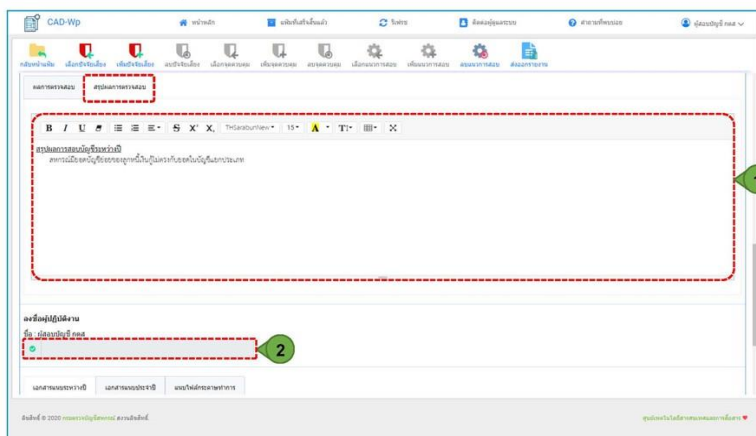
CAD-Wp

หน้าหลัก

พิมพ์บันทึกแล้ว

รีเฟรช

ติดต่อผู้ดูแลระบบ

คำถามที่พบบ่อย

ผู้สอบบัญชี กตส

กลับหน้าหลัก

เลือกประเด็นเรื่อง

เพิ่มประเด็นเรื่อง

ลบประเด็นเรื่อง

เลือกการควบคุม

เพิ่มการควบคุม

ลบการควบคุม

เลือกผลการสอบ

เพิ่มผลการสอบ

ลบผลการสอบ

ส่งออกรายงาน

ผลการตรวจสอบ

สรุปผลการตรวจสอบ

B I U S X X TH Sarabun New 15 A T

สรุปผลการสอบบัญชีระหว่างปี

สหกรณ์มีียอดบัญชีย่อยลูกหนี้เงินกู้ไม่ตรงกับยอดในบัญชีแยกประเภท

1

ลงชื่อผู้ปฏิบัติงาน

ชื่อ : ผู้สอบบัญชี กตส

2

เอกสารแนบระหว่างปี

เอกสารแนบประจำปี

แนบไฟล์กระดาษทำการ

ลิขสิทธิ์ © 2020 กรมตรวจบัญชีสหกรณ์ สงวนลิขสิทธิ์.

ศูนย์เทคโนโลยีสารสนเทศและการสื่อสาร